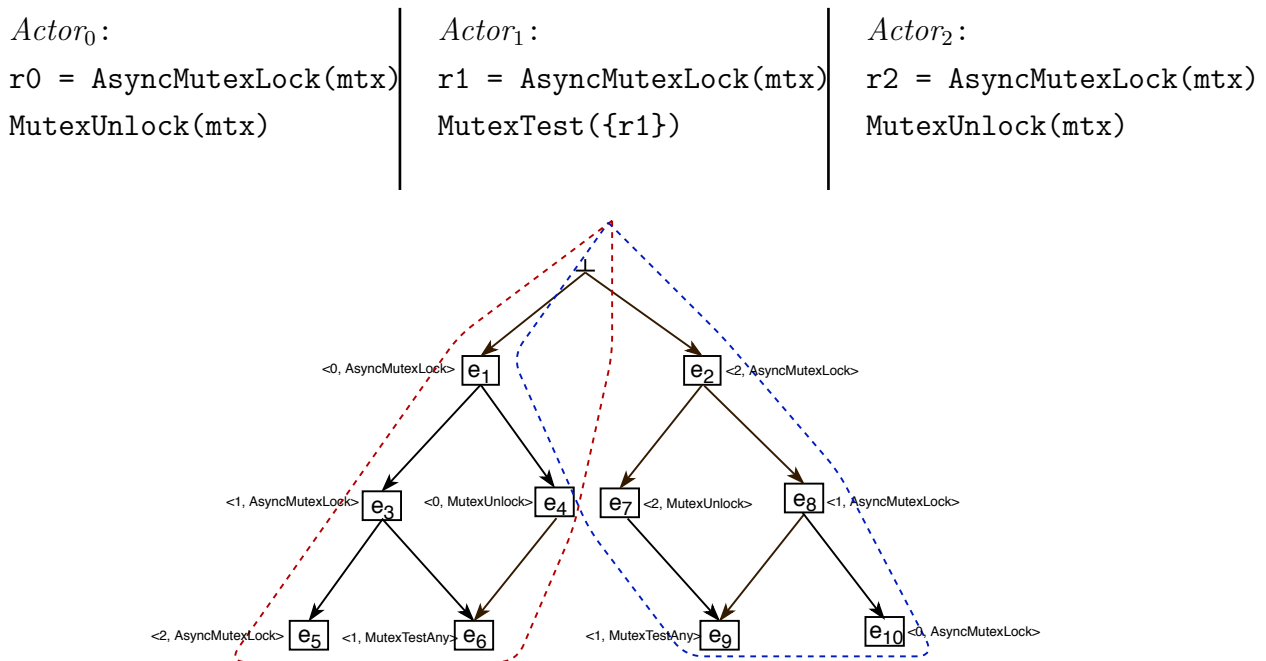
$Actor_0$:
r0 = AsyncMutexLock(mtx)
MutexUnlock(mtx)

$Actor_1$:
r1 = AsyncMutexLock(mtx)
MutexTest({r1})

$Actor_2$:
r2 = AsyncMutexLock(mtx)
MutexUnlock(mtx)

$\perp$

<0, AsyncMutexLock> $e_1$

$e_2$ <2, AsyncMutexLock>

<1, AsyncMutexLock> $e_3$

<0, MutexUnlock> $e_4$

$e_7$ <2, MutexUnlock>

$e_8$ <1, AsyncMutexLock>

<2, AsyncMutexLock> $e_5$

<1, MutexTestAny> $e_6$

<1, MutexTestAny> $e_9$

$e_{10}$ <0, AsyncMutexLock>